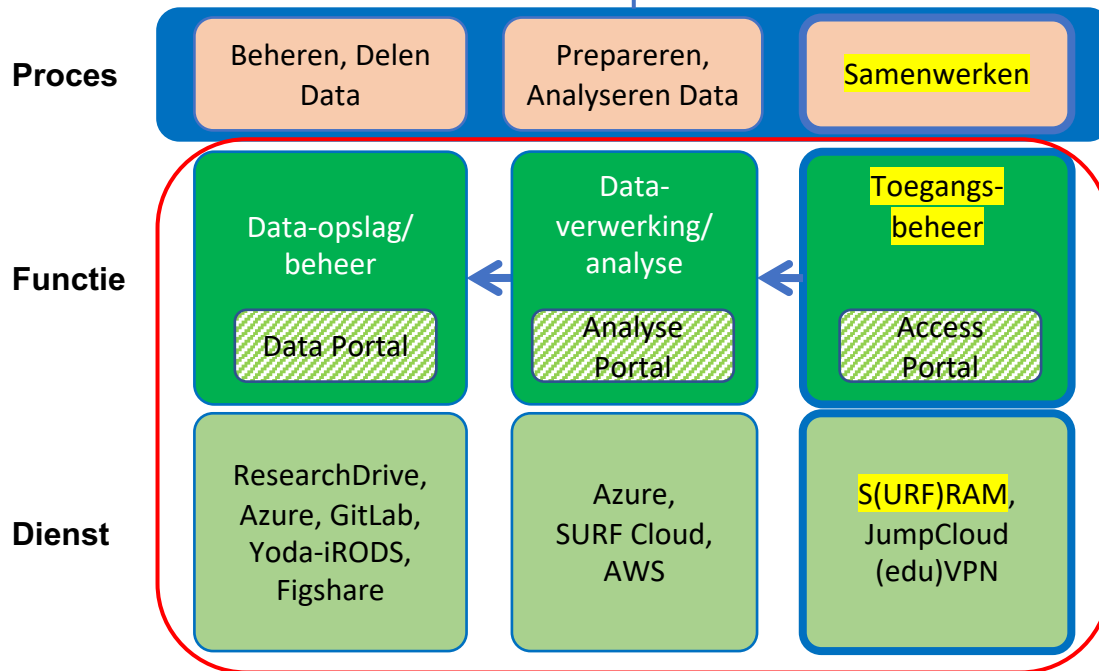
Proces

Beheren, Delen Data

Prepareren, Analyseren Data

Samenwerken

Functie

Data-opslag/ beheer

Data Portal

Dataverwerking/ analyse

Analyse Portal

Toegangsbeheer

Access Portal

Dienst

ResearchDrive, Azure, GitLab, Yoda-iRODS, Figshare

Azure, SURF Cloud, AWS

S(URF)RAM, JumpCloud (edu)VPN